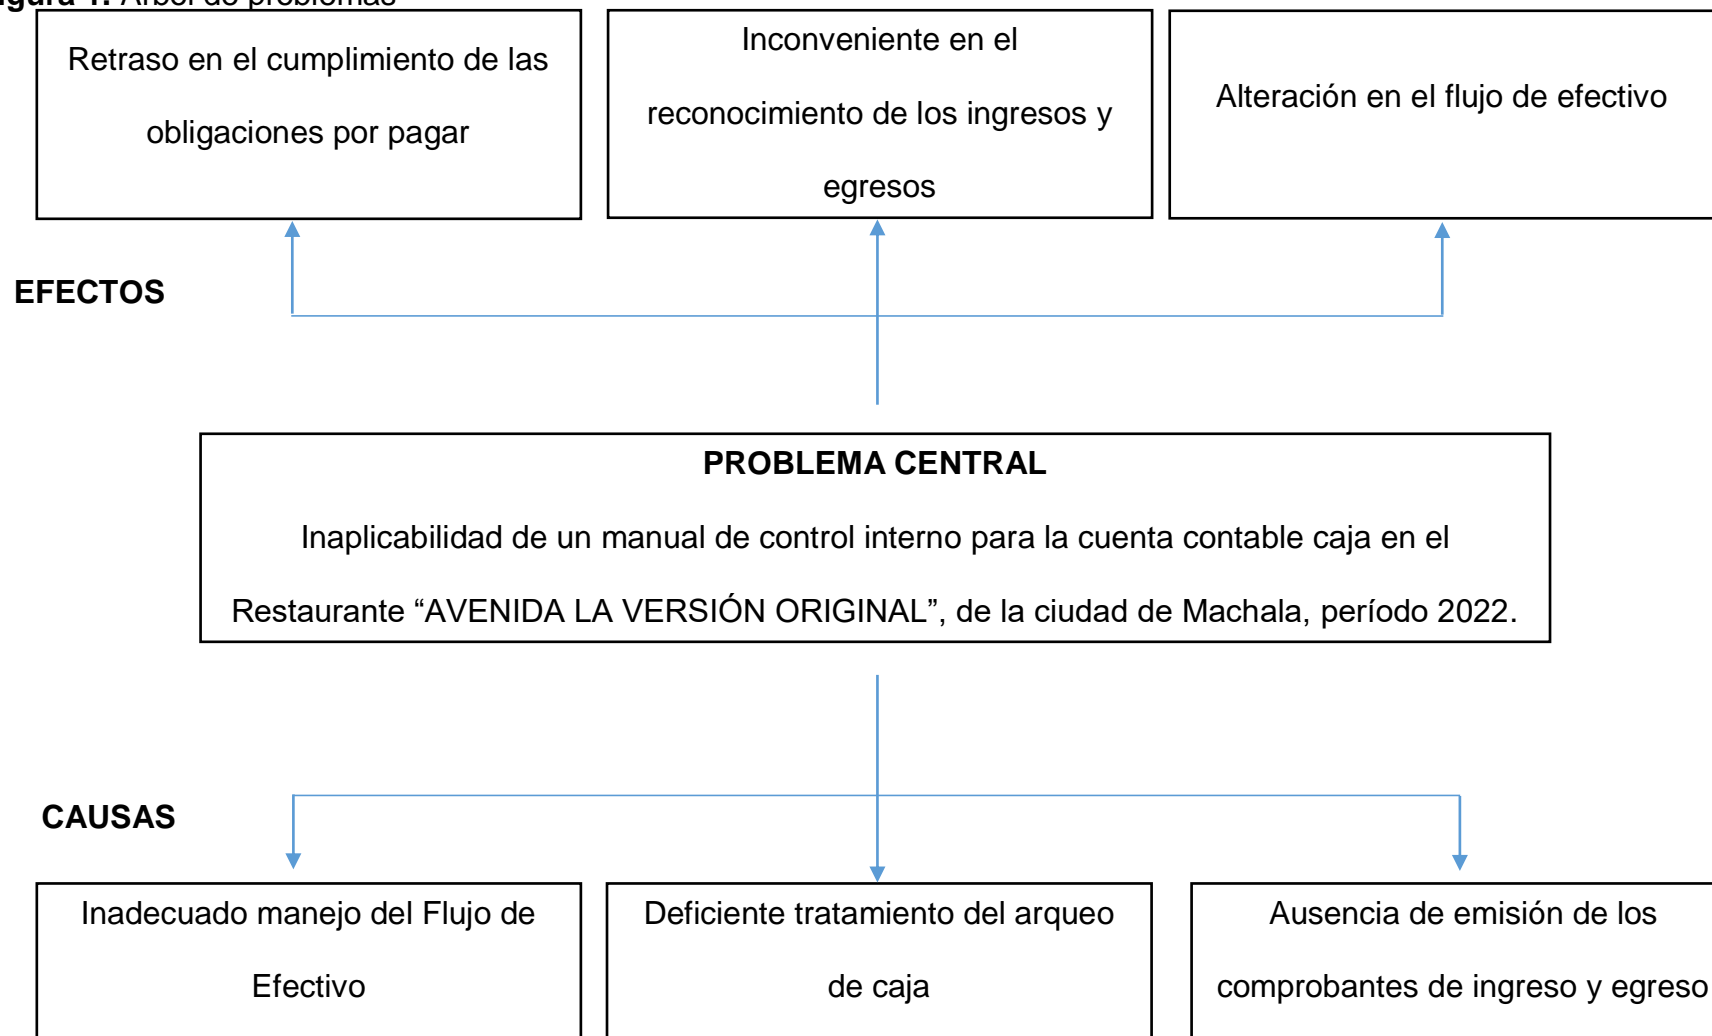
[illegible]gura 1. Árbol de problemas

Retraso en el cumplimiento de las obligaciones por pagar

Inconveniente en el reconocimiento de los ingresos y egresos

Alteración en el flujo de efectivo

EFECTOS

PROBLEMA CENTRAL

Inaplicabilidad de un manual de control interno para la cuenta contable caja en el Restaurante “AVENIDA LA VERSIÓN ORIGINAL”, de la ciudad de Machala, período 2022.

CAUSAS

Inadecuado manejo del Flujo de Efectivo

Deficiente tratamiento del arqueo de caja

Ausencia de emisión de los comprobantes de ingreso y egreso